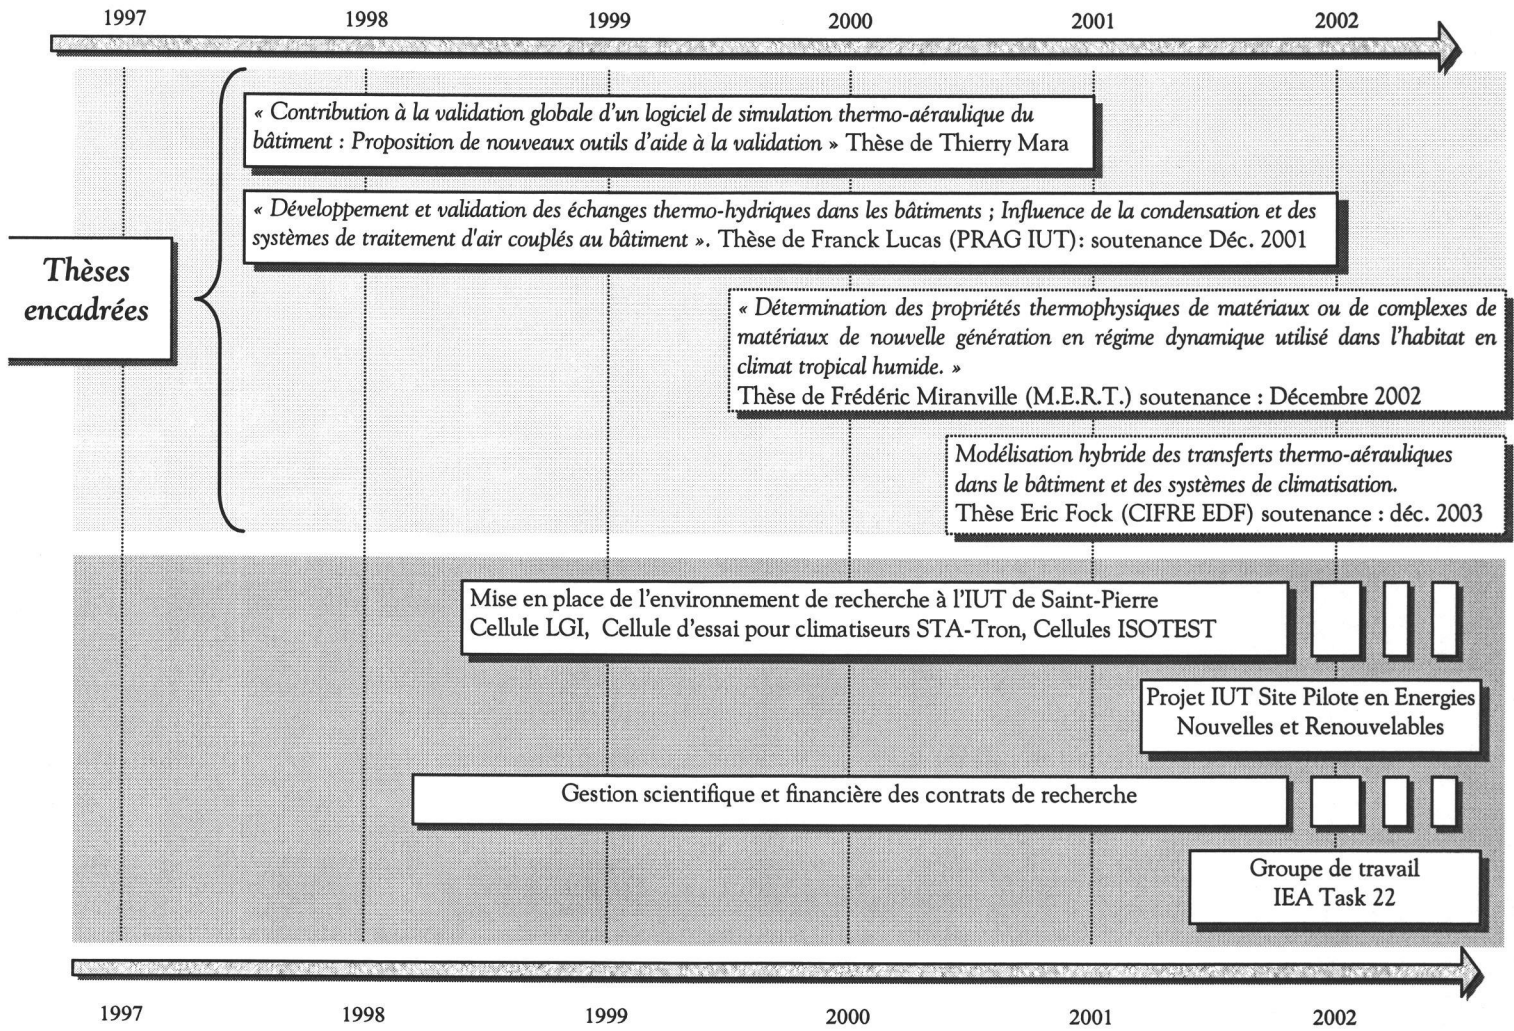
1997 1998 1999 2000 2001 2002

Thèses encadrées

« Contribution à la validation globale d'un logiciel de simulation thermo-aéraulique du bâtiment : Proposition de nouveaux outils d'aide à la validation » Thèse de Thierry Mara

« Développement et validation des échanges thermo-hydriques dans les bâtiments ; Influence de la condensation et des systèmes de traitement d'air couplés au bâtiment ». Thèse de Franck Lucas (PRAG IUT): soutenance Déc. 2001

« Détermination des propriétés thermophysiques de matériaux ou de complexes de matériaux de nouvelle génération en régime dynamique utilisé dans l'habitat en climat tropical humide. »
Thèse de Frédéric Miranville (M.E.R.T.) soutenance : Décembre 2002

Modélisation hybride des transferts thermo-aérauliques dans le bâtiment et des systèmes de climatisation.
Thèse Eric Fock (CIFRE EDF) soutenance : déc. 2003

Mise en place de l'environnement de recherche à l'IUT de Saint-Pierre
Cellule LGI, Cellule d'essai pour climatiseurs STA-Tron, Cellules ISOTEST

Projet IUT Site Pilote en Energies Nouvelles et Renouvelables

Gestion scientifique et financière des contrats de recherche

Groupe de travail
IEA Task 22

1997 1998 1999 2000 2001 2002